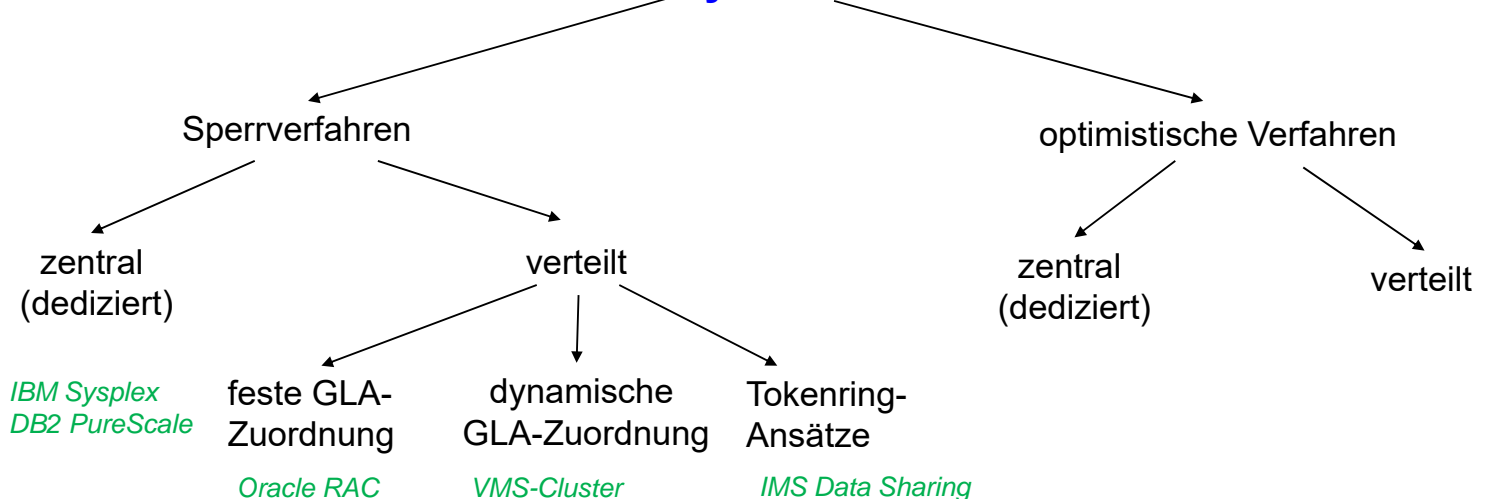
Sperrverfahren

optimistische Verfahren

zentral (dediziert)

verteilt

zentral (dediziert)

verteilt

IBM Sysplex
DB2 PureScale

feste GLA-Zuordnung

dynamische GLA-Zuordnung

Tokenring-Ansätze

Oracle RAC

VMS-Cluster

IMS Data Sharing